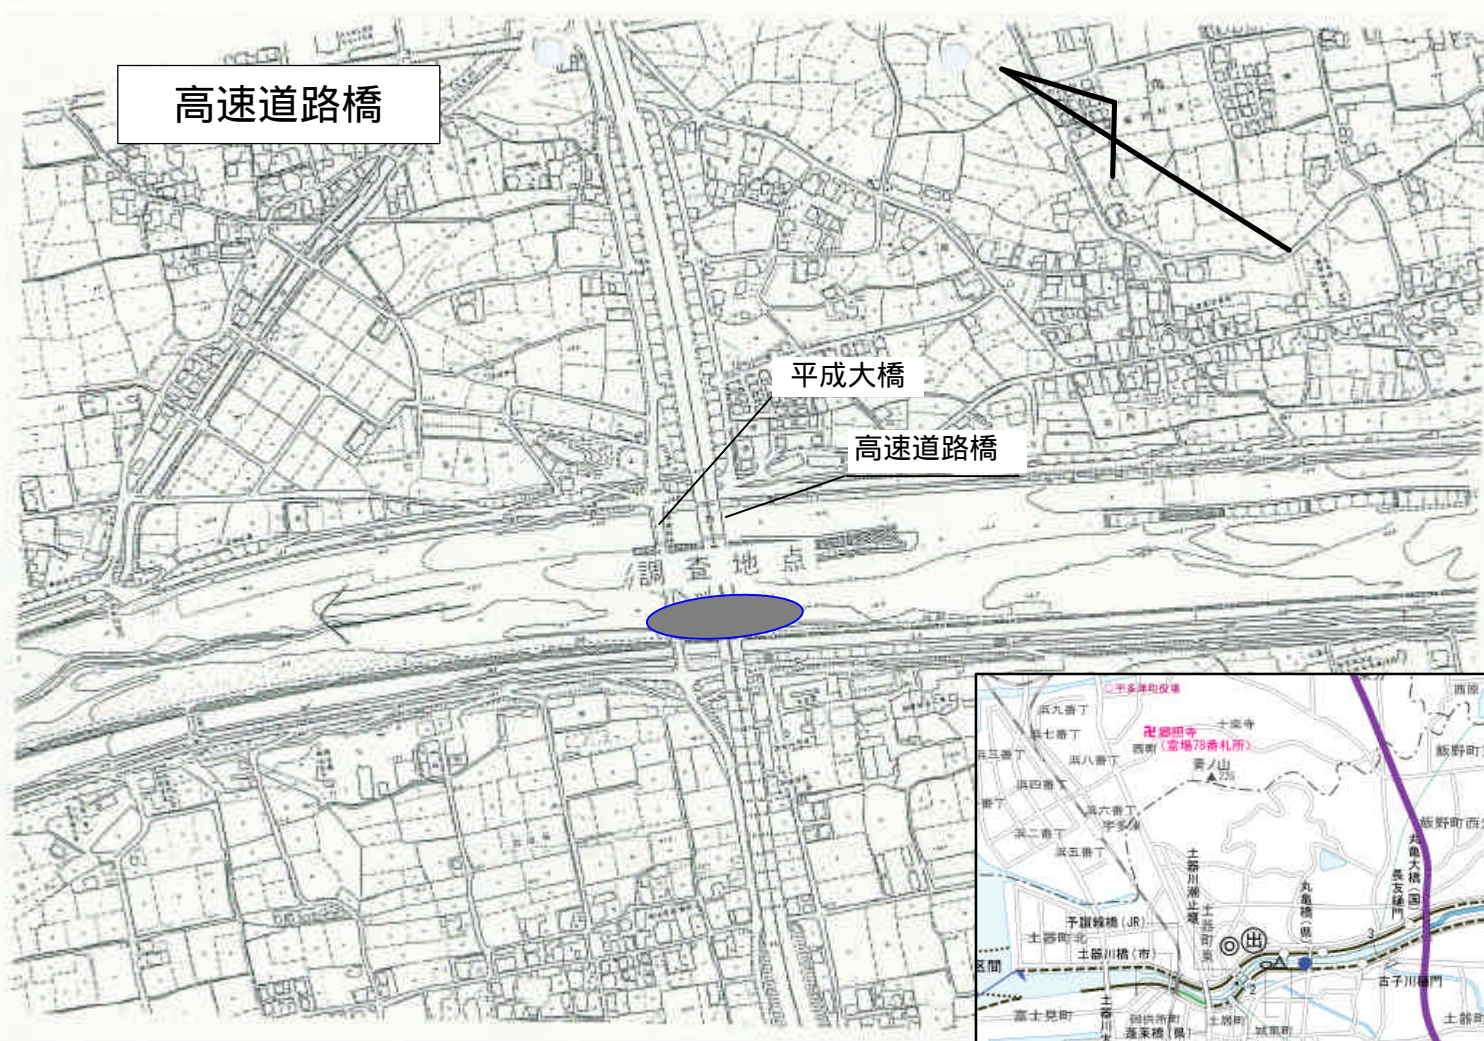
高速道路橋

平成大橋

高速道路橋

調査地点

宇多津町役場
浜九番丁
浜七番丁
土泰寺
郷照寺
（霊場78番札所）
西照
浜三番丁
浜八番丁
青ノ山
浜四番丁
浜六番丁
宇多津
浜二番丁
浜五番丁
土器川潮止堰
丸亀橋（県）
丸亀大橋（国）
長友樋門
飯野町西
飯野町
西原
予讃線橋（JR）
土器町北
土器町東
土器川橋（市）
出
古子川樋門
富士見町
蓬莱橋（県）
土器町
城東町
区間